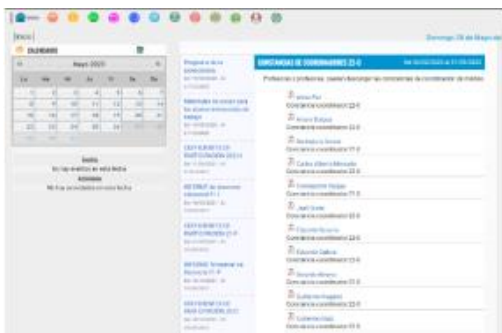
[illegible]

Inicio

Domingo 28 de Mayo de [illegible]

CALENDARIO

Mayo 2023

| Lu | Ma | Mi | Ju | Vi | Sa | Do |
|---|---|---|---|---|---|---|
| 1 | 2 | 3 | 4 | 5 | 6 | 7 |
| 8 | 9 | 10 | 11 | 12 | 13 | 14 |
| 15 | 16 | 17 | 18 | 19 | 20 | 21 |
| 22 | 23 | 24 | 25 | 26 | 27 | 28 |
| 29 | 30 | 31 | | | | |

Eventos
No hay eventos en esta fecha
Actividades
No hay actividades en esta fecha

Pregunta a los coordinadores
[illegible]

Materiales de apoyo para las plazas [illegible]
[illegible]

CERTIFICADO DE PARTICIPACIÓN 22-3
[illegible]

INFORME de docentes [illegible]
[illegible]

CERTIFICADO DE PARTICIPACIÓN 21-P
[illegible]

INFORME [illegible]
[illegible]

CERTIFICADO DE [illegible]
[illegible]

CONSTANCIAS DE COORDINADORES 22-O

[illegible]

Profesoras y profesores, pueden descargar las constancias de coordinador de mallas

Arturo Paz
Constancia coordinador 22-O

Arturo Balsas
Constancia coordinador 22-O

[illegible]
Constancia coordinador 22-O

Carlos Alberto Miranda
Constancia coordinador 22-O

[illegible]
Constancia coordinador 22-O

José Soler
Constancia coordinador 22-O

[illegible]
Constancia coordinador 22-O

Eduardo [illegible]
Constancia coordinador 22-O

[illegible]
Constancia coordinador 22-O

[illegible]
Constancia coordinador 22-O

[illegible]
Constancia coordinador 22-O